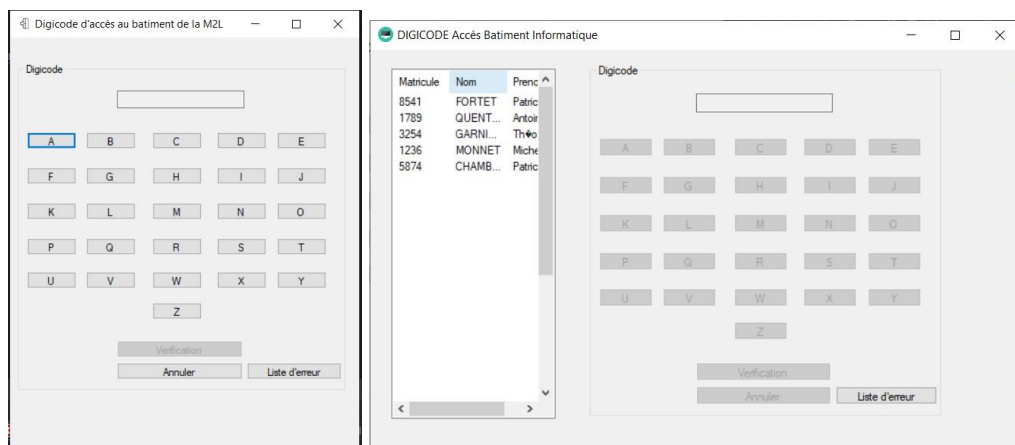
Digicode d'accès au batiment de la M2L

Digicode

A B C D E
F G H I J
K L M N O
P Q R S T
U V W X Y
Z

Verification
Annuler
Liste d'erreur

DIGICODE Accès Batiment Informatique

| Matricule | Nom | Prenc |
|---|---|---|
| 8541 | FORTET | Patric |
| 1789 | QUENT... | Antoir |
| 3254 | GARNI... | Th�o |
| 1236 | MONNET | Miche |
| 5874 | CHAMB... | Patric |

Digicode

A B C D E
F G H I J
K L M N O
P Q R S T
U V W X Y
Z

Verification
Annuler
Liste d'erreur